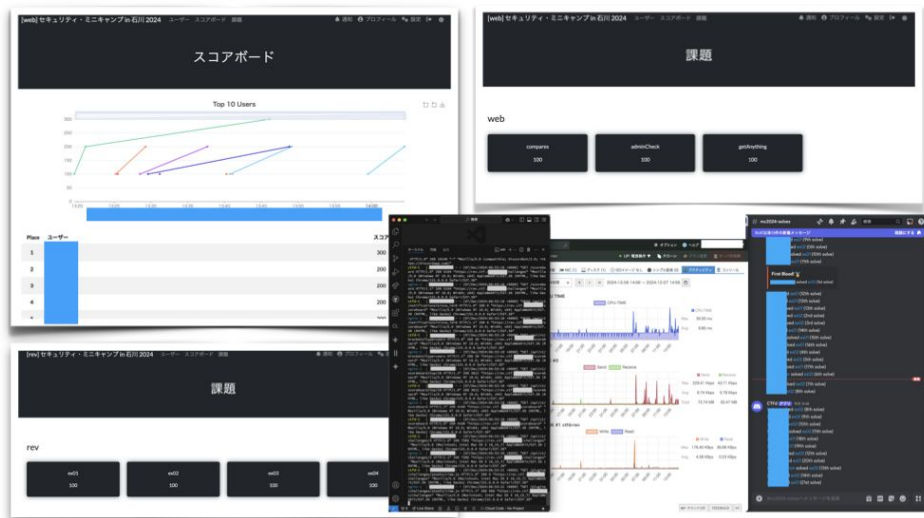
[web] セキュリティ・ミニキャンプ in 石川 2024 ユーザー スコアボード 課題

通知 プロフィール 設定 ログアウト

スコアボード

Top 10 Users

| Place | ユーザー | スコア |
|---|---|---|
| 1 | | 300 |
| 2 | | 200 |
| 3 | | 200 |
| 4 | | 200 |

[web] セキュリティ・ミニキャンプ in 石川 2024 ユーザー スコアボード 課題

通知 プロフィール 設定 ログアウト

課題

web

compares
100

adminCheck
100

getAnything
100

[rev] セキュリティ・ミニキャンプ in 石川 2024 ユーザー スコアボード 課題

課題

rev

rev01
100

rev02
100

rev03
100

rev04
100

First Blood

CPU Time

Send Receive

Write Read